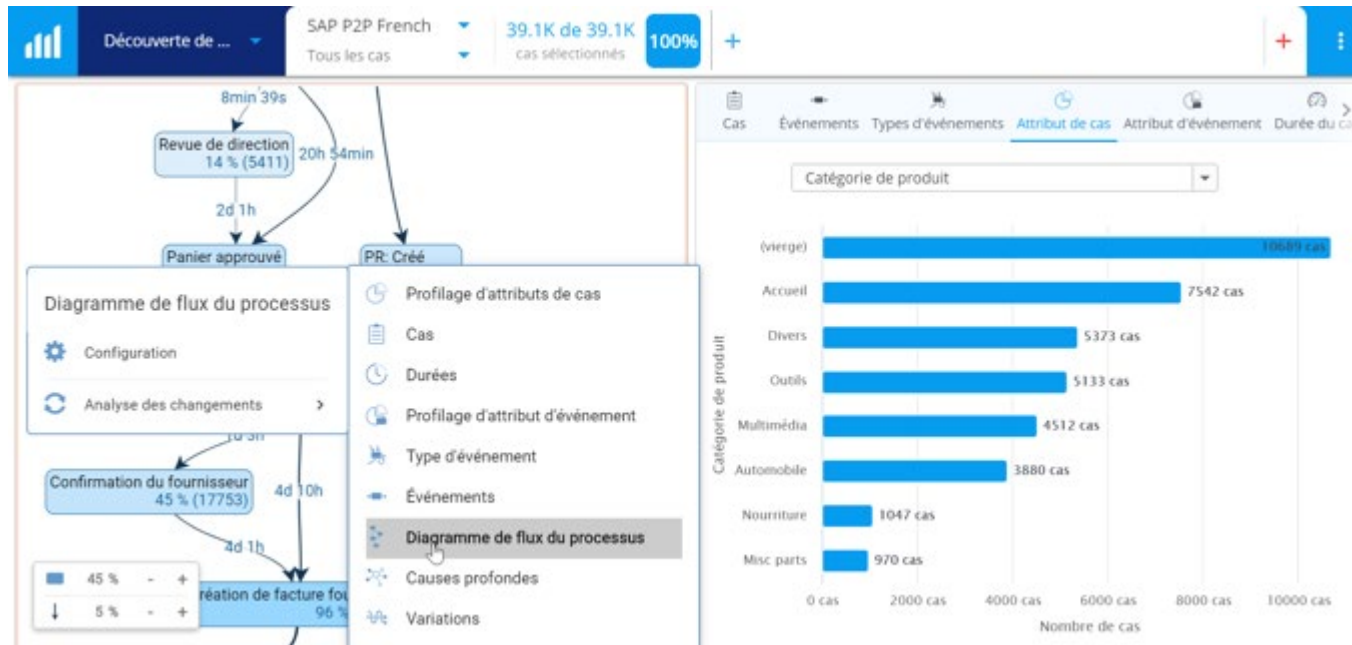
Découverte de ...
SAP P2P French
Tous les cas
39.1K de 39.1K
cas sélectionnés
100%
+
+

8min 39s
Revue de direction
14 % (5411)
20h 54min
2d 1h
Panier approuvé
PR: Créé

Diagramme de flux du processus
Configuration
Analyse des changements

1d 3h
Confirmation du fournisseur
45 % (17753)
4d 10h
4d 1h
réation de facture fou
96 %

45 %
5 %

Profilage d'attributs de cas
Cas
Durées
Profilage d'attribut d'événement
Type d'événement
Événements
Diagramme de flux du processus
Causes profondes
Variations

Cas
Événements
Types d'événements
Attribut de cas
Attribut d'événement
Durée du ca

Catégorie de produit

Catégorie de produit
(vierge) 10689 cas
Accueil 7542 cas
Divers 5373 cas
Outils 5133 cas
Multimédia 4512 cas
Automobile 3880 cas
Nourriture 1047 cas
Misc parts 970 cas
0 cas
2000 cas
4000 cas
6000 cas
8000 cas
10000 cas
Nombre de cas